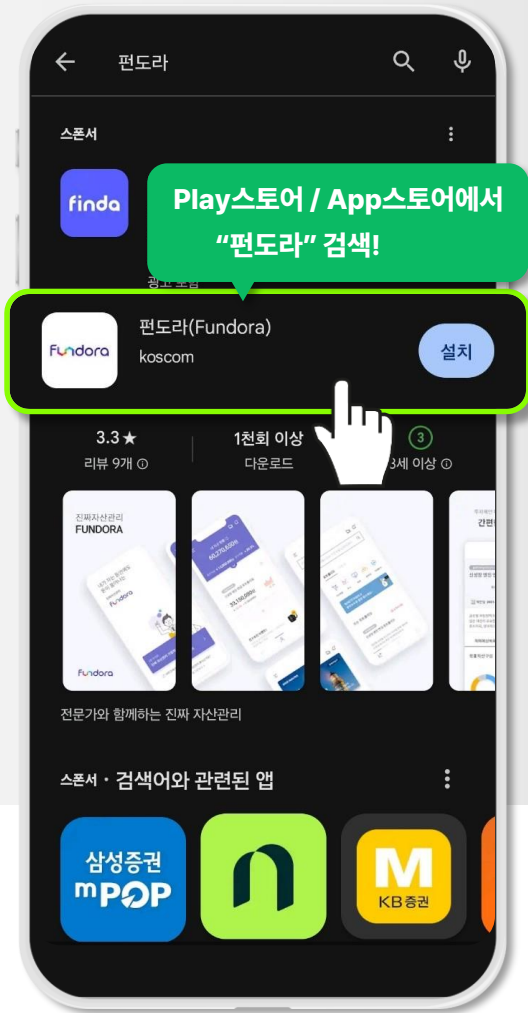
펀도라

스폰서

finda

Play스토어 / App스토어에서 "펀도라" 검색!

광고 포함

Fundora

펀도라(Fundora)

koscom

설치

3.3★

리뷰 9개

1천회 이상

다운로드

3

3세 이상

진짜자산관리

FUNDORA

Fundora

간편

전문가와 함께하는 진짜 자산관리

스폰서 · 검색어와 관련된 앱

삼성증권 mPOP

M

KB증권